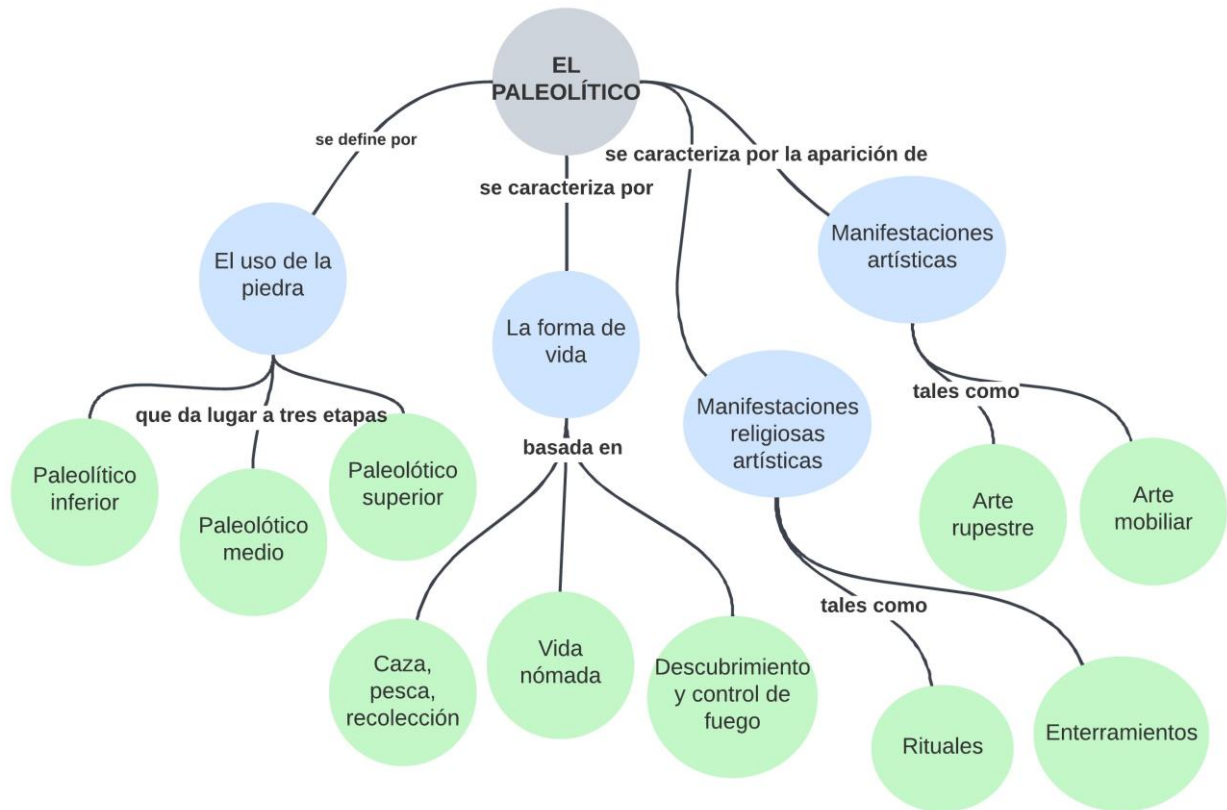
EL PALEOLÍTICO

se define por

El uso de la piedra

que da lugar a tres etapas

Paleolítico inferior

Paleolótico medio

Paleolótico superior

se caracteriza por

La forma de vida

basada en

Caza, pesca, recolección

Vida nómada

Descubrimiento y control de fuego

se caracteriza por la aparición de

Manifestaciones religiosas artísticas

tales como

Rituales

Enterramientos

Manifestaciones artísticas

tales como

Arte rupestre

Arte mobiliar